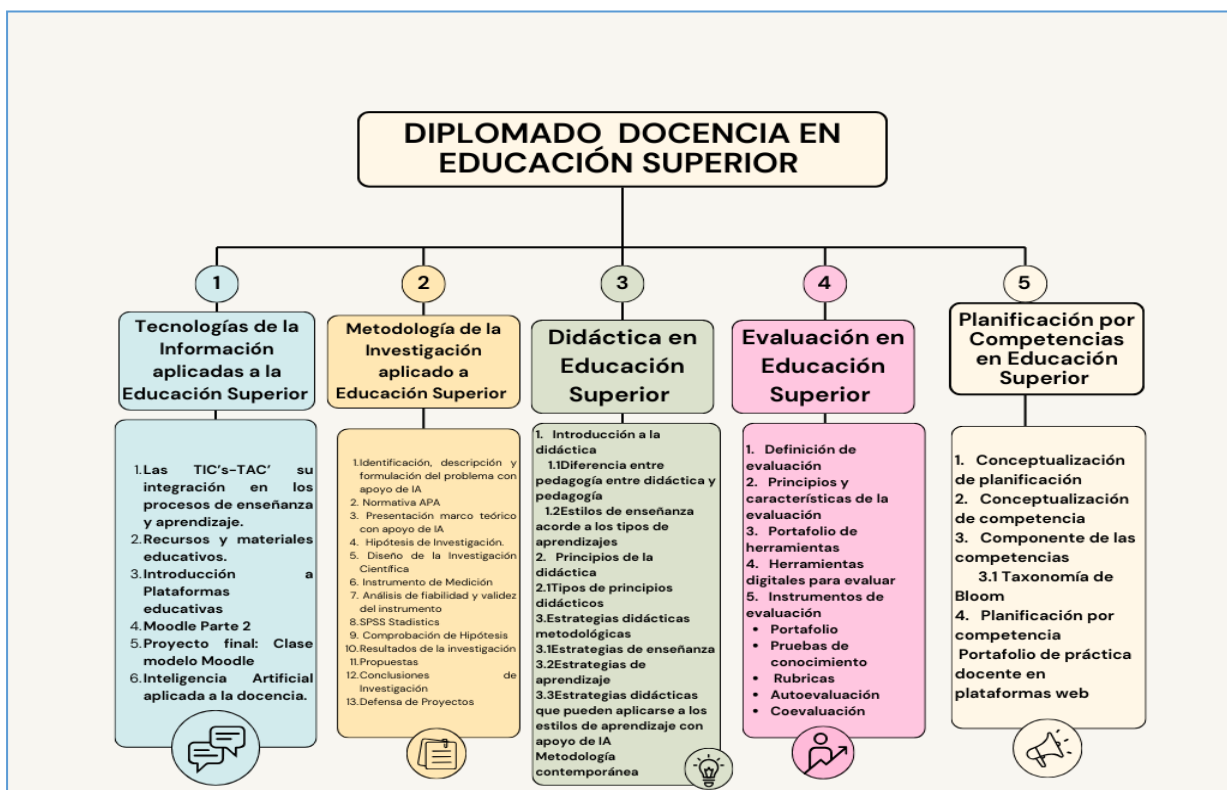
DIPLOMADO DOCENCIA EN EDUCACIÓN SUPERIOR

1

Tecnologías de la Información aplicadas a la Educación Superior

1. Las TIC's-TAC' su integración en los procesos de enseñanza y aprendizaje.
2. Recursos y materiales educativos.
3. Introducción a Plataformas educativas
4. Moodle Parte 2
5. Proyecto final: Clase modelo Moodle
6. Inteligencia Artificial aplicada a la docencia.

2

Metodología de la Investigación aplicado a Educación Superior

1. Identificación, descripción y formulación del problema con apoyo de IA
2. Normativa APA
3. Presentación marco teórico con apoyo de IA
4. Hipótesis de Investigación.
5. Diseño de la Investigación Científica
6. Instrumento de Medición
7. Análisis de fiabilidad y validez del instrumento
8. SPSS Stadistics
9. Comprobación de Hipótesis
10. Resultados de la investigación
11. Propuestas
12. Conclusiones de Investigación
13. Defensa de Proyectos

3

Didáctica en Educación Superior

1. Introducción a la didáctica
1.1Diferencia entre pedagogía entre didáctica y pedagogía
1.2Estilos de enseñanza acorde a los tipos de aprendizajes
2. Principios de la didáctica
2.1Tipos de principios didácticos
3.Estrategias didácticas metodológicas
3.1Estrategias de enseñanza
3.2Estrategias de aprendizaje
3.3Estrategias didácticas que pueden aplicarse a los estilos de aprendizaje con apoyo de IA
Metodología contemporánea

4

Evaluación en Educación Superior

1. Definición de evaluación
2. Principios y características de la evaluación
3. Portafolio de herramientas
4. Herramientas digitales para evaluar
5. Instrumentos de evaluación
• Portafolio
• Pruebas de conocimiento
• Rubricas
• Autoevaluación
• Coevaluación

5

Planificación por Competencias en Educación Superior

1. Conceptualización de planificación
2. Conceptualización de competencia
3. Componente de las competencias
3.1 Taxonomía de Bloom
4. Planificación por competencia
Portafolio de práctica docente en plataformas web